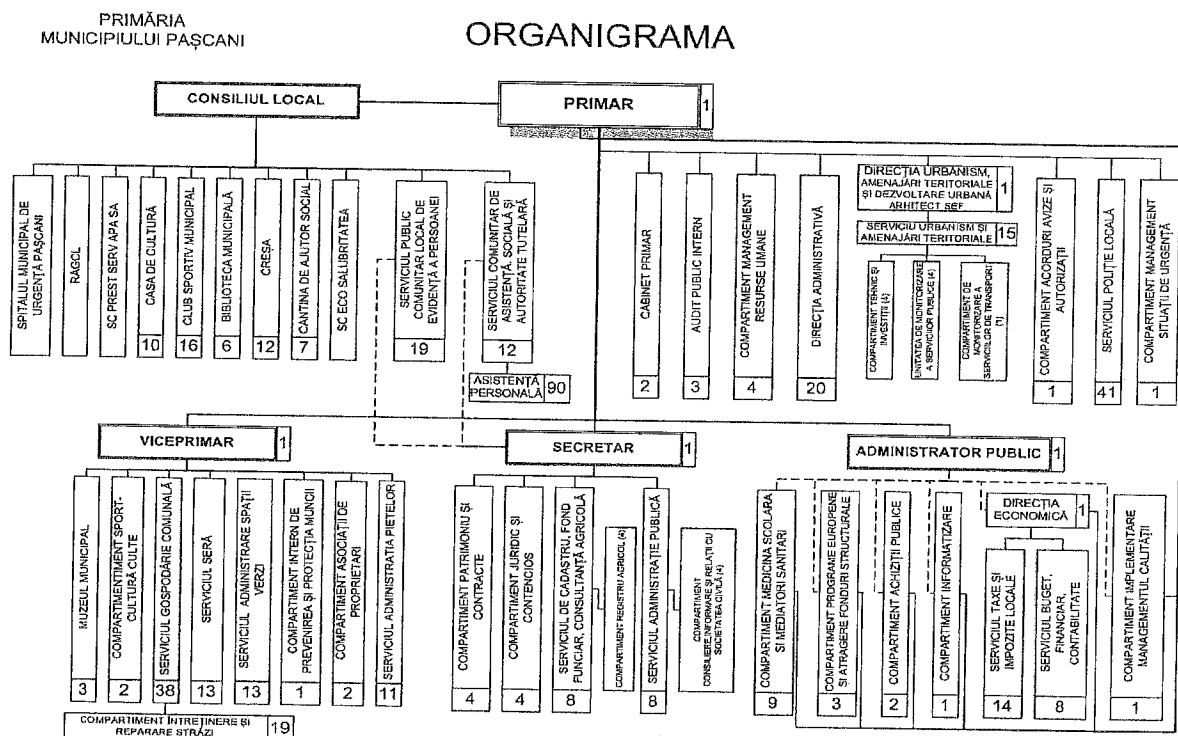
PRIMĂRIA
MUNICIPIULUI PAŞCANI

ORGANIGRAMA

CONSILIUL LOCAL

PRIMAR 1

SPITALUL MUNICIPAL DE URGENŢĂ PAŞCANI

RAGCL

SC PREST SERV APA SA

CASA DE CULTURĂ 10

CLUB SPORTIV MUNICIPAL 16

BIBLIOTECA MUNICIPALĂ 6

CREŞA 12

CANTINA DE AJUTOR SOCIAL 7

SC ECO SALUBRITATEA

SERVICIUL PUBLIC COMUNITAR LOCAL DE EVIDENŢĂ A PERSOANEI 19

SERVICIUL COMUNITAR DE ASISTENŢĂ SOCIALĂ ŞI AUTORITATE TUTELARĂ 12

ASISTENŢĂ PERSONALĂ 90

CABINET PRIMAR 2

AUDIT PUBLIC INTERN 3

COMPARTIMENT MANAGEMENT RESURSE UMANE 4

DIRECŢIA ADMINISTRATIVĂ 20

DIRECŢIA URBANISM, AMENAJĂRI TERITORIALE ŞI DEZVOLTARE URBANĂ ARHITECT ŞEF 1

SERVICIU URBANISM ŞI AMENAJĂRI TERITORIALE 15

COMPARTIMENT TEHNIC ŞI INVESTIŢII (4)

UNITATEA DE MONITORIZARE A SERVICIILOR PUBLICE (4)

COMPARTIMENT DE MONITORIZARE A SERVICIILOR DE TRANSPORT (1)

COMPARTIMENT ACORDURI AVIZE ŞI AUTORIZAŢII 1

SERVICIUL POLIŢIE LOCALĂ 41

COMPARTIMENT MANAGEMENT SITUAŢII DE URGENŢĂ 1

VICEPRIMAR 1

MUZEUL MUNICIPAL 3

COMPARTIMENT SPORT-CULTURĂ CULTE 2

SERVICIUL GOSPODĂRIE COMUNALĂ 38

SERVICIUL SERĂ 13

SERVICIUL ADMINISTRARE SPAŢII VERZI 13

COMPARTIMENT INTERN DE PREVENIREA ŞI PROTECŢIA MUNCII 1

COMPARTIMENT ASOCIAŢII DE PROPRIETARI 2

SERVICIUL ADMINISTRAŢIA PIEŢELOR 11

COMPARTIMENT ÎNTREŢINERE ŞI REPARARE STRĂZI 19

SECRETAR 1

COMPARTIMENT PATRIMONIU ŞI CONTRACTE 4

COMPARTIMENT JURIDIC ŞI CONTENCIOS 4

SERVICIUL DE CADASTRU, FOND FUNCIAR, CONSULTANŢĂ AGRICOLĂ 8

COMPARTIMENT REGISTRU AGRICOL (4)

SERVICIUL ADMINISTRAŢIE PUBLICĂ 8

COMPARTIMENT CONSILIERE,INFORMARE ŞI RELAŢII CU SOCIETATEA CIVILĂ (4)

ADMINISTRATOR PUBLIC 1

COMPARTIMENT MEDICINA SCOLARA SI MEDIATORI SANITARI 9

COMPARTIMENT PROGRAME EUROPENE ŞI ATRAGERE FONDURI STRUCTURALE 3

COMPARTIMENT ACHIZIŢII PUBLICE 2

COMPARTIMENT INFORMATIZARE 1

DIRECŢIA ECONOMICĂ 1

SERVICIUL TAXE ŞI IMPOZITE LOCALE 14

SERVICIUL BUGET, FINANCIAR, CONTABILITATE 8

COMPARTIMENT IMPLEMENTARE MANAGEMENTUL CALITĂŢII 1